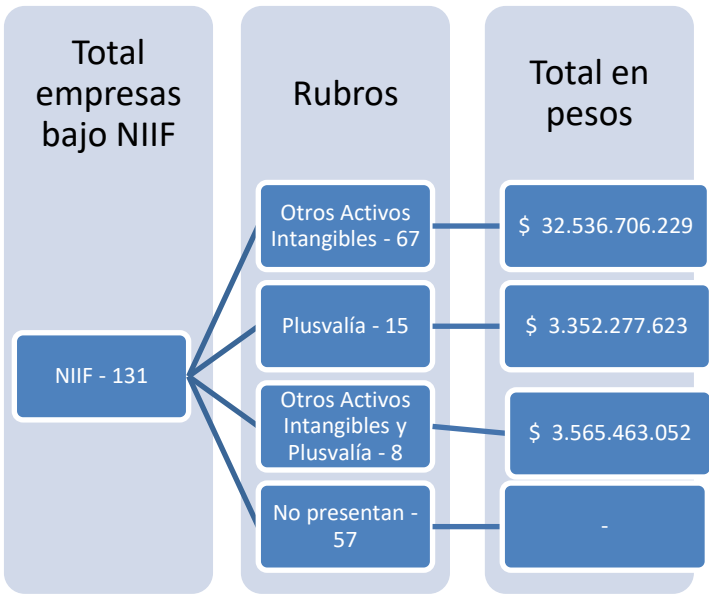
Total empresas bajo NIIF

Rubros

Total en pesos

NIIF - 131

Otros Activos Intangibles - 67

$ 32.536.706.229

Plusvalía - 15

$ 3.352.277.623

Otros Activos Intangibles y Plusvalía - 8

$ 3.565.463.052

No presentan - 57

-